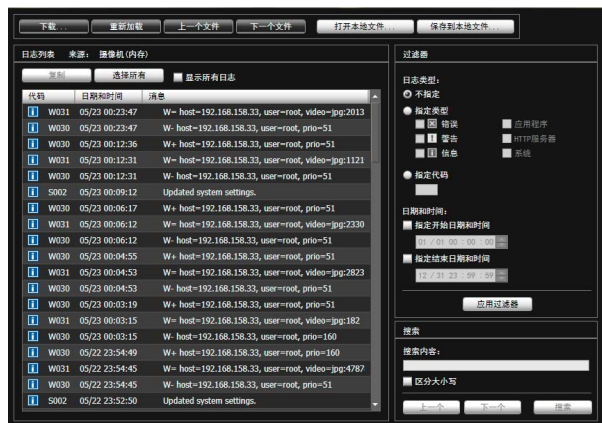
下载... 重新加载 上一个文件 下一个文件 打开本地文件... 保存到本地文件...

日志列表 来源: 摄像机(内存)

复制 选择所有 显示所有日志

| 代码 | 日期和时间 | 消息 |
|---|---|---|
| W031 | 05/23 00:23:47 | W= host=192.168.158.33, user=root, video=jpg:2013 |
| W030 | 05/23 00:23:47 | W- host=192.168.158.33, user=root, prio=51 |
| W030 | 05/23 00:12:36 | W+ host=192.168.158.33, user=root, prio=51 |
| W031 | 05/23 00:12:31 | W= host=192.168.158.33, user=root, video=jpg:1121 |
| W030 | 05/23 00:12:31 | W- host=192.168.158.33, user=root, prio=51 |
| S002 | 05/23 00:09:12 | Updated system settings. |
| W030 | 05/23 00:06:17 | W+ host=192.168.158.33, user=root, prio=51 |
| W031 | 05/23 00:06:12 | W= host=192.168.158.33, user=root, video=jpg:2330 |
| W030 | 05/23 00:06:12 | W- host=192.168.158.33, user=root, prio=51 |
| W030 | 05/23 00:04:55 | W+ host=192.168.158.33, user=root, prio=51 |
| W031 | 05/23 00:04:53 | W= host=192.168.158.33, user=root, video=jpg:2823 |
| W030 | 05/23 00:04:53 | W- host=192.168.158.33, user=root, prio=51 |
| W030 | 05/23 00:03:19 | W+ host=192.168.158.33, user=root, prio=51 |
| W031 | 05/23 00:03:15 | W= host=192.168.158.33, user=root, video=jpg:182 |
| W030 | 05/23 00:03:15 | W- host=192.168.158.33, user=root, prio=160 |
| W030 | 05/22 23:54:49 | W+ host=192.168.158.33, user=root, prio=160 |
| W031 | 05/22 23:54:45 | W= host=192.168.158.33, user=root, video=jpg:4787 |
| W030 | 05/22 23:54:45 | W- host=192.168.158.33, user=root, prio=51 |
| S002 | 05/22 23:52:50 | Updated system settings. |

过滤器

日志类型:
不指定
指定类型
错误 应用程序
警告 HTTP服务器
信息 系统
指定代码

日期和时间:
指定开始日期和时间
01 / 01 00 : 00 : 00
指定结束日期和时间
12 / 31 23 : 59 : 59

应用过滤器

搜索

搜索内容:

区分大小写

上一个 下一个 搜索